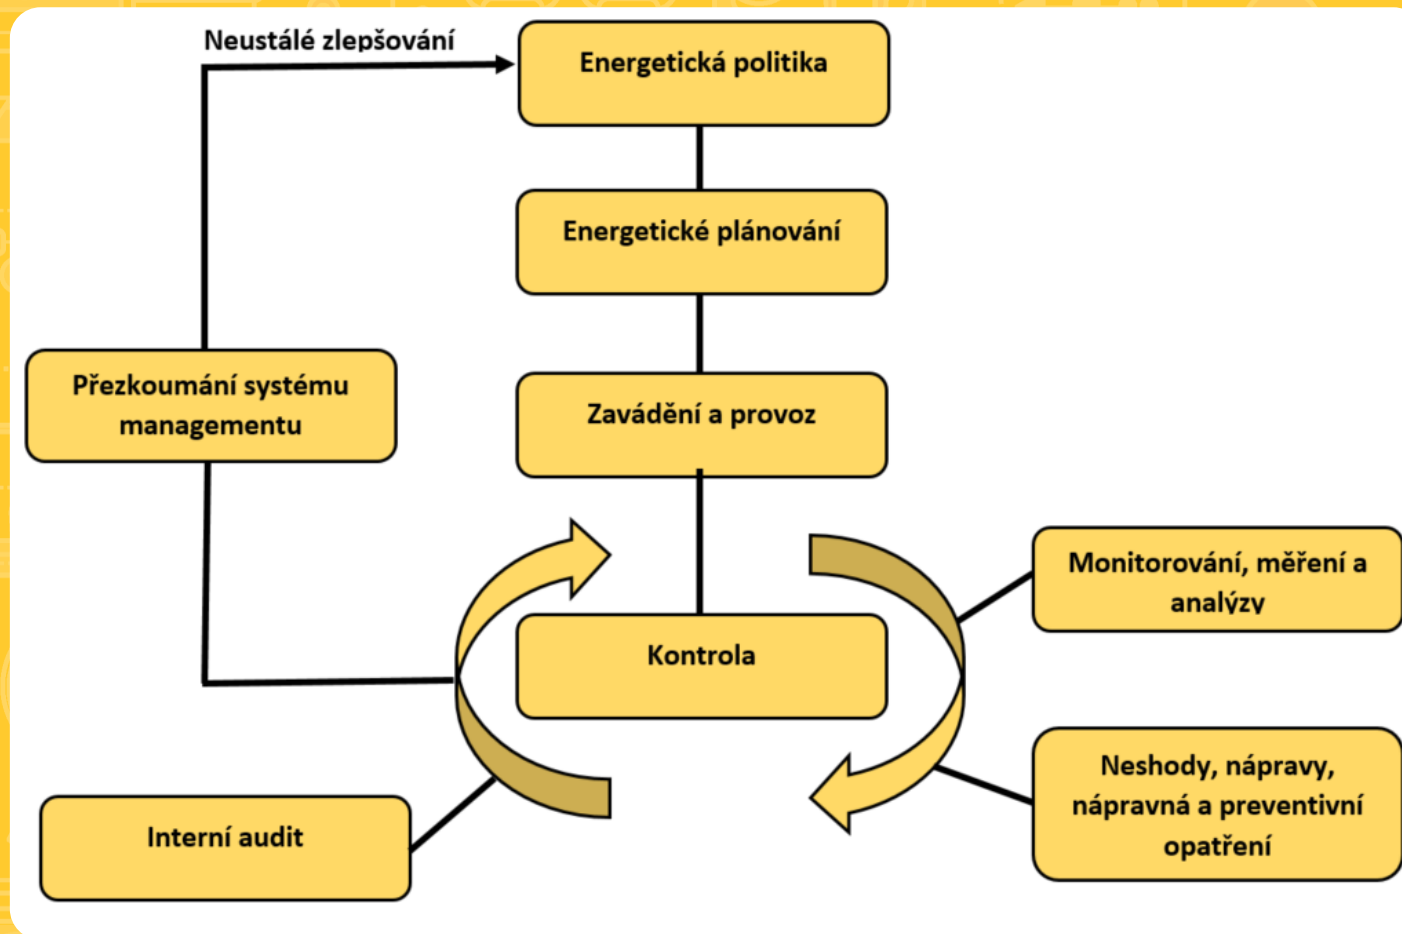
Neustálé zlepšování

Energetická politika

Energetické plánování

Zavádění a provoz

Přezkoumání systému managementu

Kontrola

Monitorování, měření a analýzy

Neshody, nápravy, nápravná a preventivní opatření

Interní audit